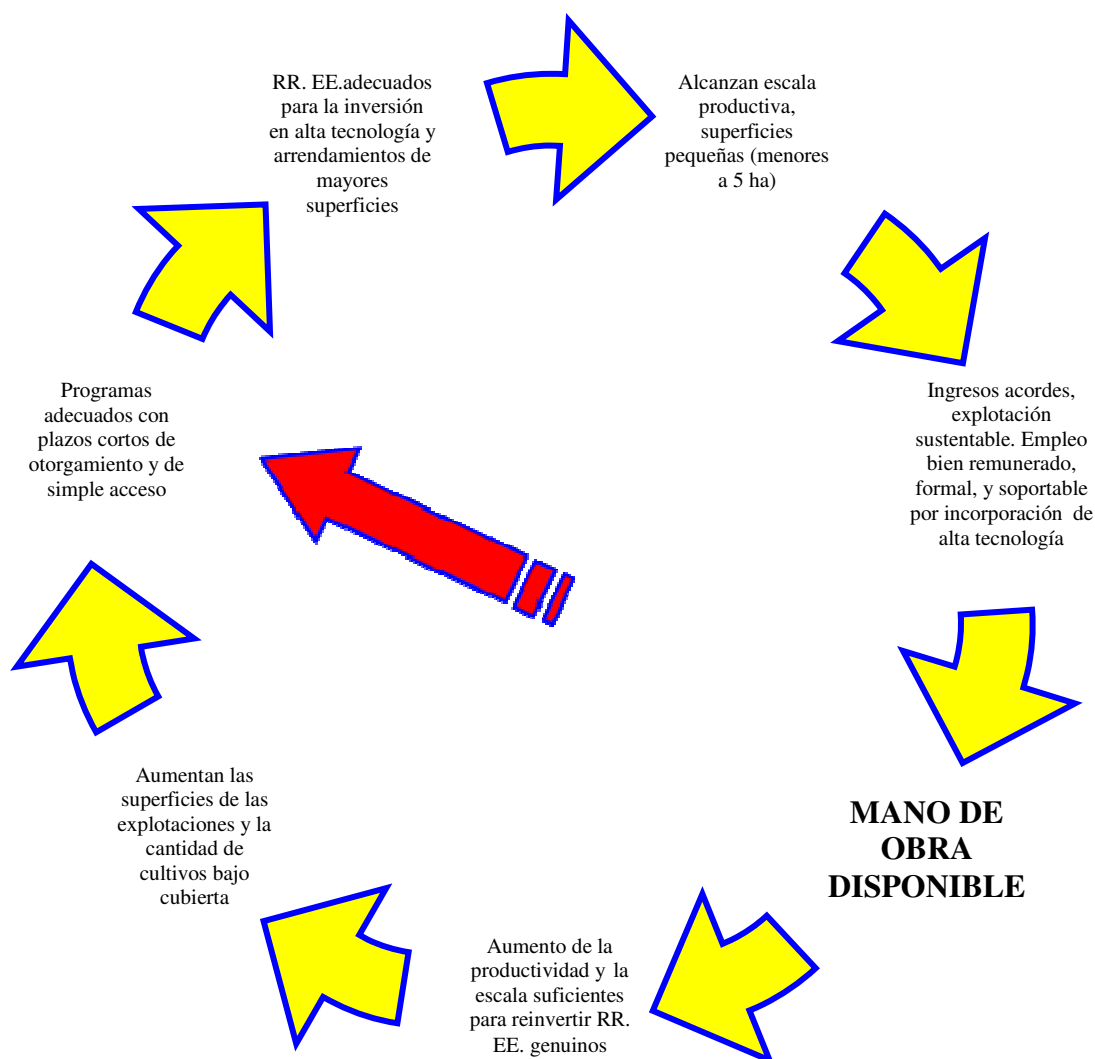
RR. EE.adecuados para la inversión en alta tecnología y arrendamientos de mayores superficies

Alcanzan escala productiva, superficies pequeñas (menores a 5 ha)

Ingresos acordes, explotación sustentable. Empleo bien remunerado, formal, y soportable por incorporación de alta tecnología

MANO DE OBRA DISPONIBLE

Aumento de la productividad y la escala suficientes para reinvertir RR. EE. genuinos

Aumentan las superficies de las explotaciones y la cantidad de cultivos bajo cubierta

Programas adecuados con plazos cortos de otorgamiento y de simple acceso